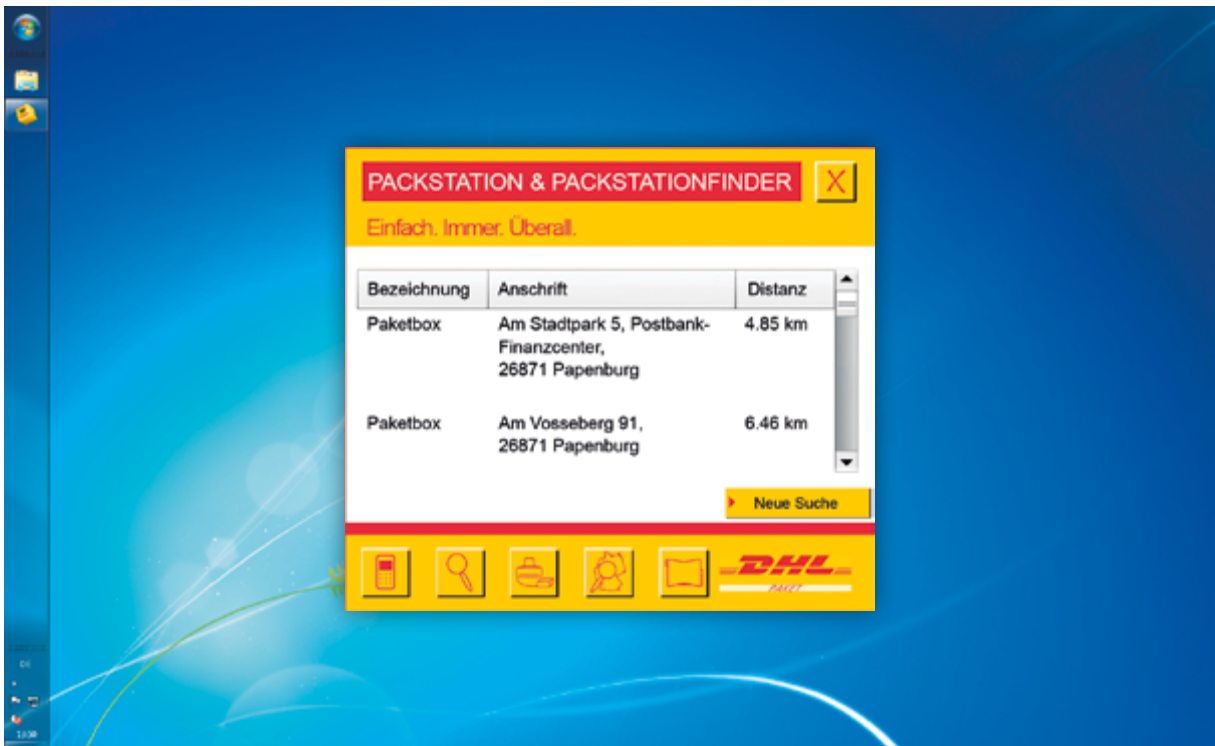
PACKSTATION & PACKSTATIONFINDER

X

Einfach. Immer. Überall.

| Bezeichnung | Anschrift | Distanz |
|---|---|---|
| Paketbox | Am Stadtpark 5, Postbank-Finanzcenter, 26871 Papenburg | 4.85 km |
| Paketbox | Am Vosseberg 91, 26871 Papenburg | 6.46 km |

Neue Suche

DHL

PAKET

10:30